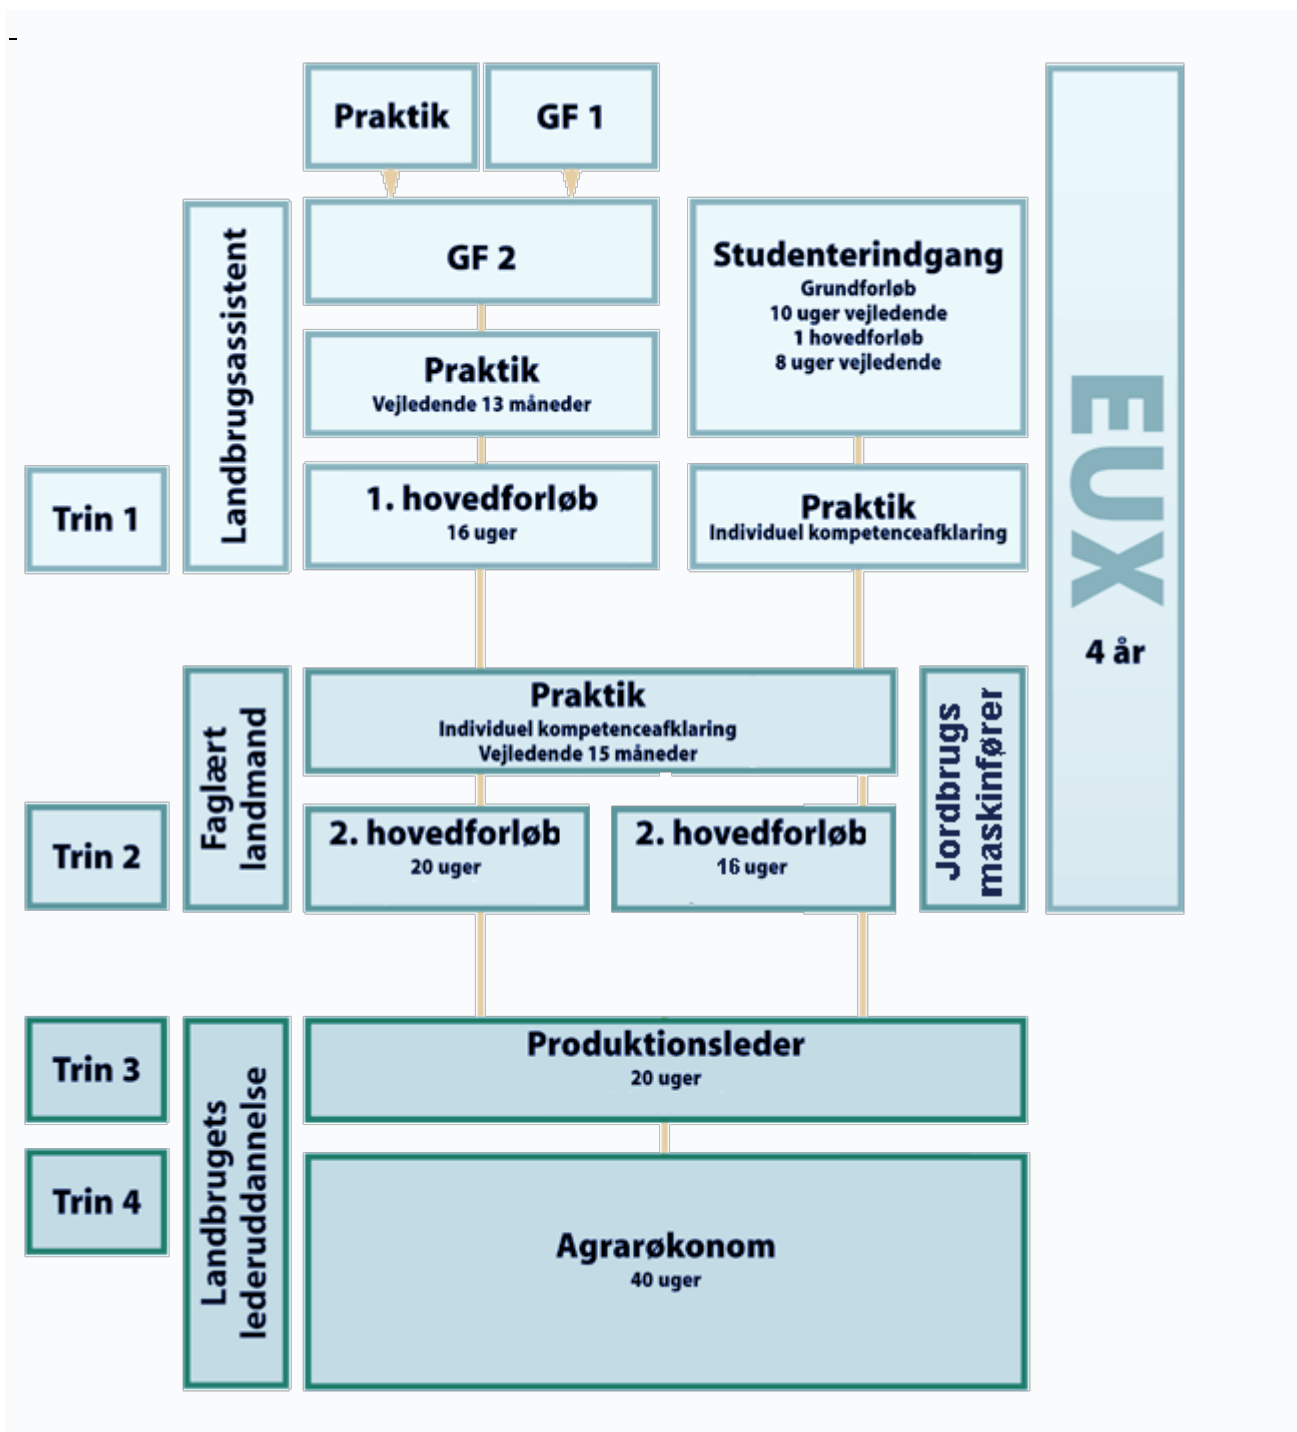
-

Praktik

GF 1

Landbrugsassistent

GF 2

Studenterindgang
Grundforløb
10 uger vejledende
1 hovedforløb
8 uger vejledende

EUX
4 år

Praktik
Vejledende 13 måneder

Trin 1

1. hovedforløb
16 uger

Praktik
Individuel kompetenceafklaring

Faglært landmand

Praktik
Individuel kompetenceafklaring
Vejledende 15 måneder

Jordbrugs maskinfører

Trin 2

2. hovedforløb
20 uger

2. hovedforløb
16 uger

Trin 3

Landbrugets lederuddannelse

Produktionsleder
20 uger

Trin 4

Agrarøkonom
40 uger